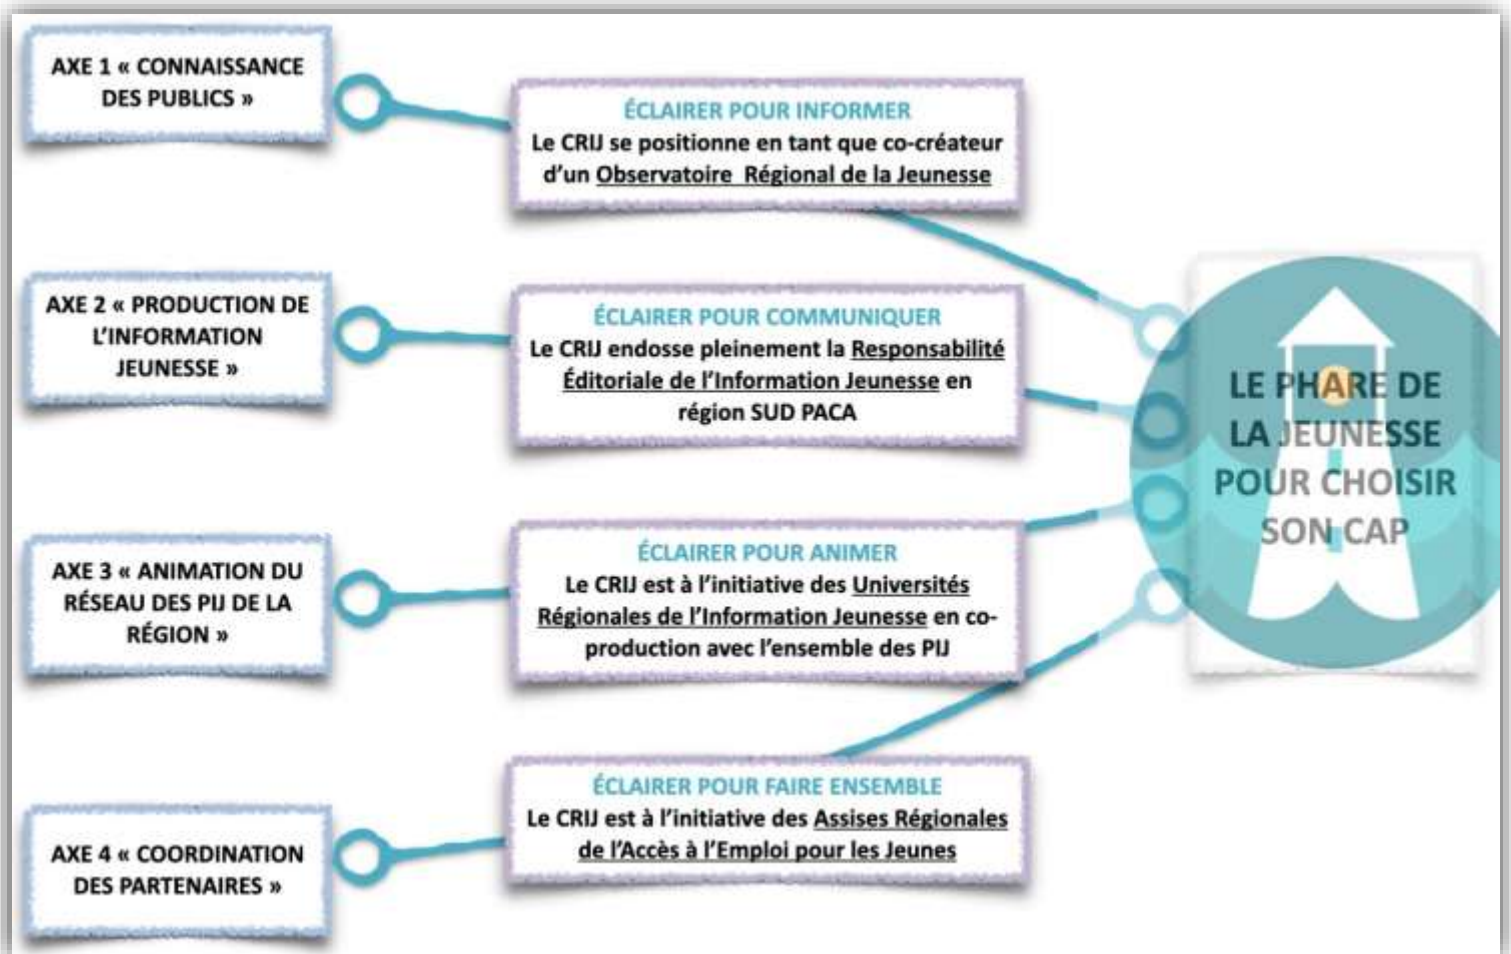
AXE 1 « CONNAISSANCE DES PUBLICS »

ÉCLAIRER POUR INFORMER
Le CRIJ se positionne en tant que co-créateur d'un Observatoire Régional de la Jeunesse

AXE 2 « PRODUCTION DE L'INFORMATION JEUNESSE »

ÉCLAIRER POUR COMMUNIQUER
Le CRIJ endosse pleinement la Responsabilité Éditoriale de l'Information Jeunesse en région SUD PACA

AXE 3 « ANIMATION DU RÉSEAU DES PIJ DE LA RÉGION »

ÉCLAIRER POUR ANIMER
Le CRIJ est à l'initiative des Universités Régionales de l'Information Jeunesse en co-production avec l'ensemble des PIJ

AXE 4 « COORDINATION DES PARTENAIRES »

ÉCLAIRER POUR FAIRE ENSEMBLE
Le CRIJ est à l'initiative des Assises Régionales de l'Accès à l'Emploi pour les Jeunes

LE PHARE DE LA JEUNESSE POUR CHOISIR SON CAP